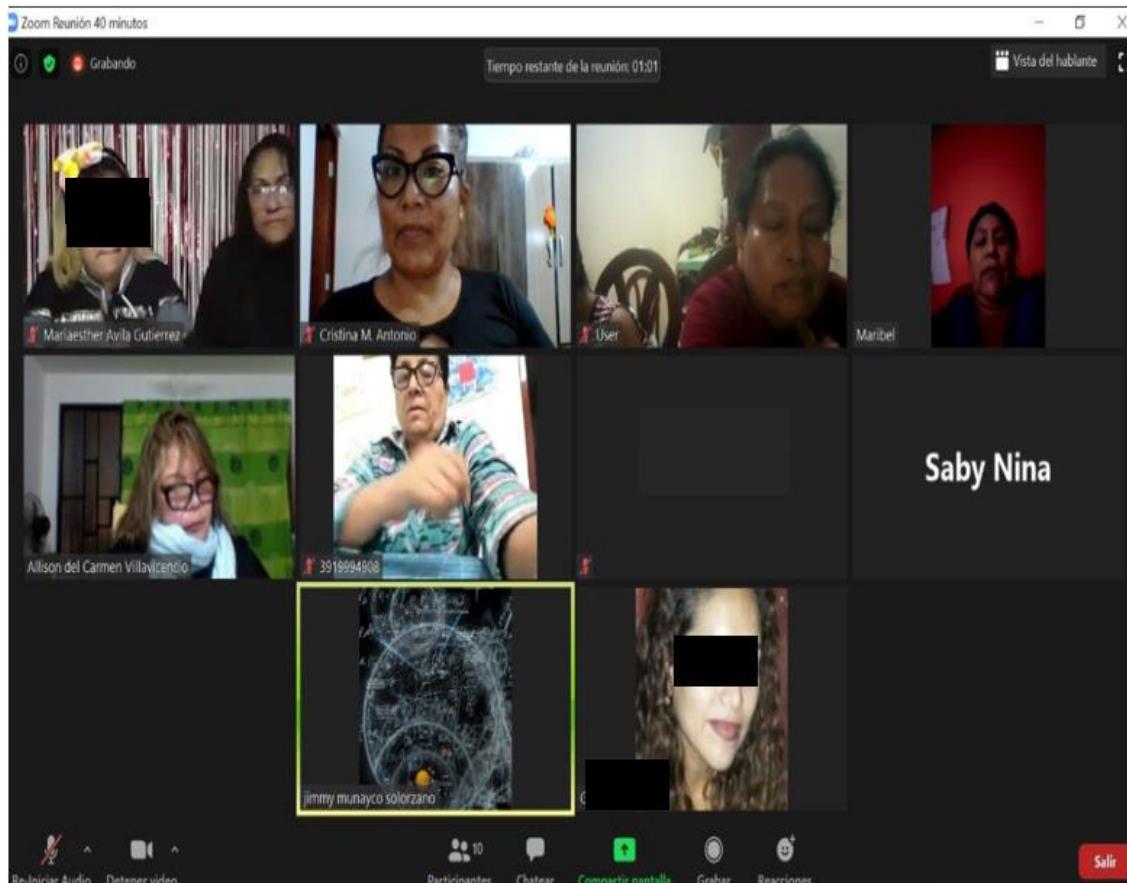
Zoom Reunión 40 minutos

Grabando

Tiempo restante de la reunión: 01:01

Vista del hablante

Mariaesther Avila Gutierrez

Cristina M. Antonio

User

Maribel

Allison del Carmen Villavicencio

3919994908

Saby Nina

jimmy munayco solorzano

Re-Iniciar Audio

Detener video

10

Participantes

Chatear

Compartir pantalla

Grabar

Reacciones

Salir